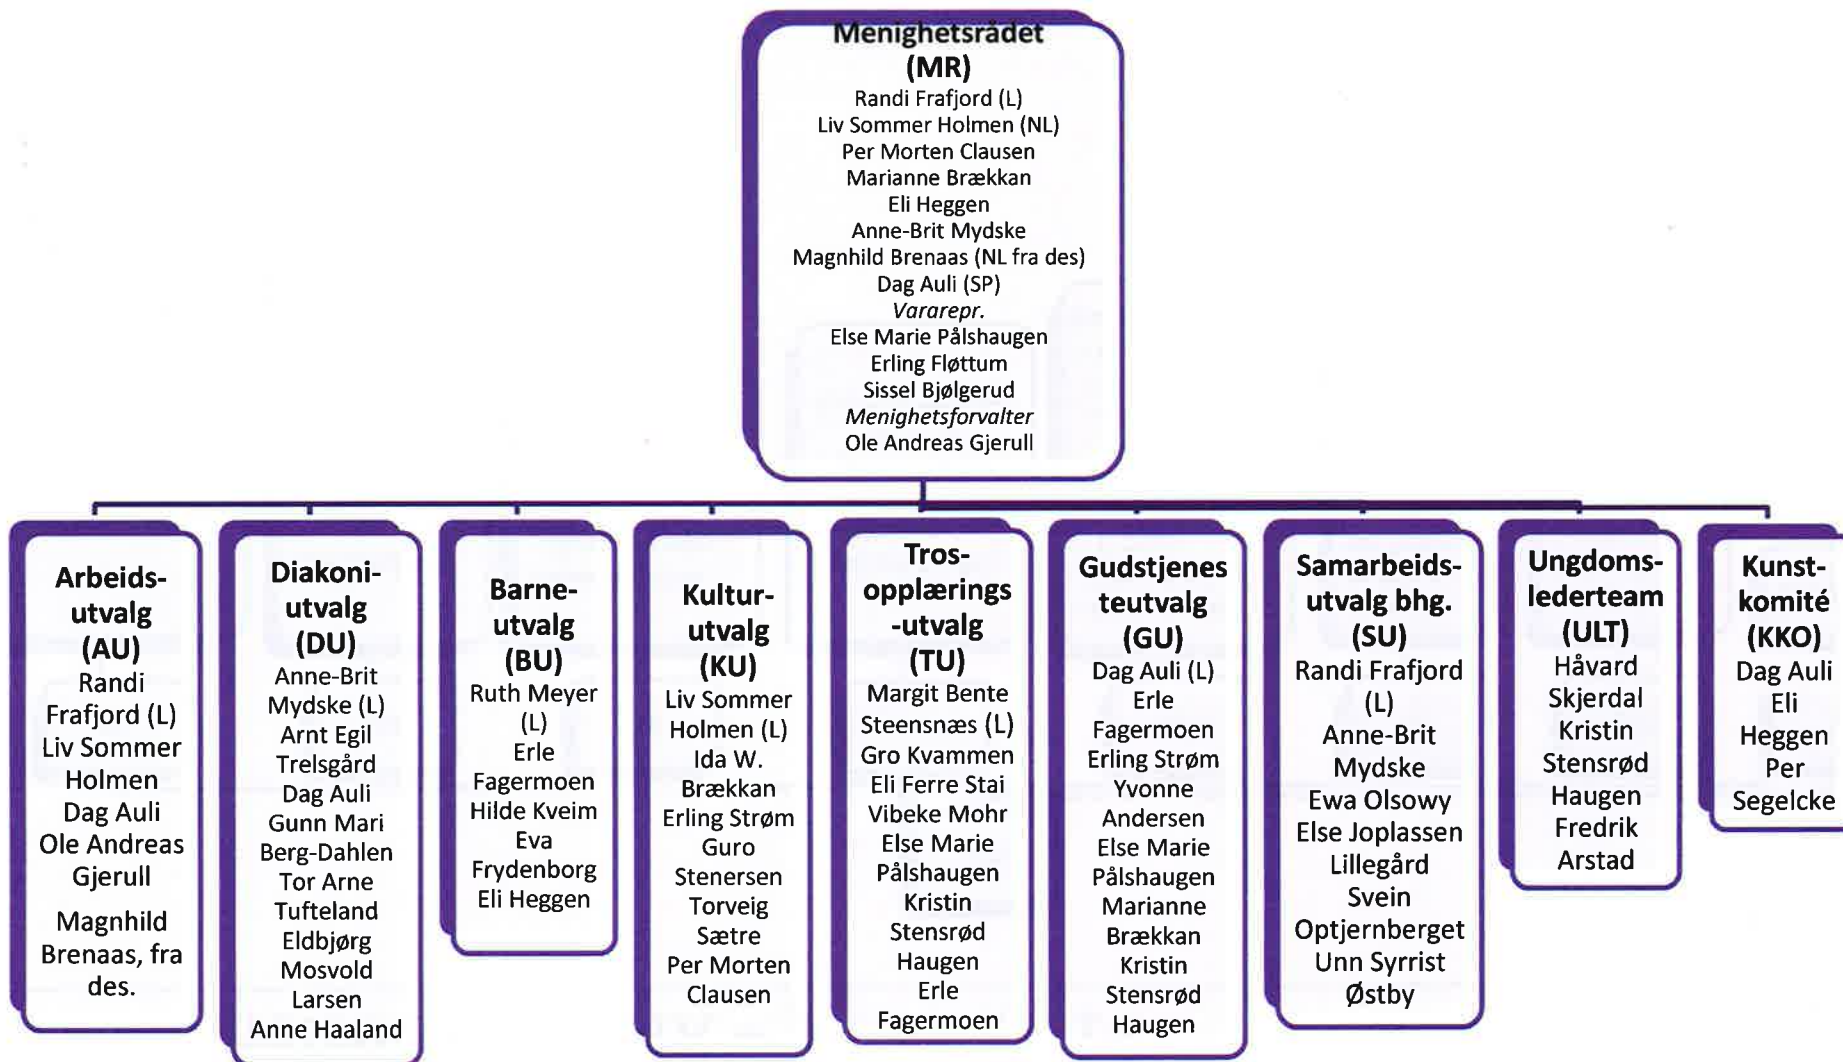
Menighetsrådet (MR)
Randi Frafjord (L)
Liv Sommer Holmen (NL)
Per Morten Clausen
Marianne Brækkan
Eli Heggen
Anne-Brit Mydske
Magnhild Brenaas (NL fra des)
Dag Auli (SP)
Vararepr.
Else Marie Pålshaugen
Erling Fløttum
Sissel Bjølgerud
Menighetsforvalter
Ole Andreas Gjerull

Arbeidsutvalg (AU)
Randi Frafjord (L)
Liv Sommer Holmen
Dag Auli
Ole Andreas Gjerull
Magnhild Brenaas, fra des.

Diakoniutvalg (DU)
Anne-Brit Mydske (L)
Arnt Egil Trelsgård
Dag Auli
Gunn Mari Berg-Dahlen
Tor Arne Tufteland
Eldbjørg Mosvold Larsen
Anne Haaland

Barneutvalg (BU)
Ruth Meyer (L)
Erle Fagermoen
Hilde Kveim
Eva Frydenborg
Eli Heggen

Kulturutvalg (KU)
Liv Sommer Holmen (L)
Ida W. Brækkan
Erling Strøm
Guro Stenersen Torveig Sætre
Per Morten Clausen

Trosopplærings-utvalg (TU)
Margit Bente Steensnæs (L)
Gro Kvammen
Eli Ferre Stai
Vibeke Mohr
Else Marie Pålshaugen
Kristin Stensrød Haugen
Erle Fagermoen

Gudstjenesteutvalg (GU)
Dag Auli (L)
Erle Fagermoen
Erling Strøm
Yvonne Andersen
Else Marie Pålshaugen
Marianne Brækkan
Kristin Stensrød Haugen

Samarbeidsutvalg bhg. (SU)
Randi Frafjord (L)
Anne-Brit Mydske
Ewa Olsowy
Else Joplassen Lillegård
Svein Optjernberget
Unn Syrrist Østby

Ungdomslederteam (ULT)
Håvard Skjerdal
Kristin Stensrød Haugen
Fredrik Arstad

Kunstkomité (KKO)
Dag Auli
Eli Heggen
Per Segelcke